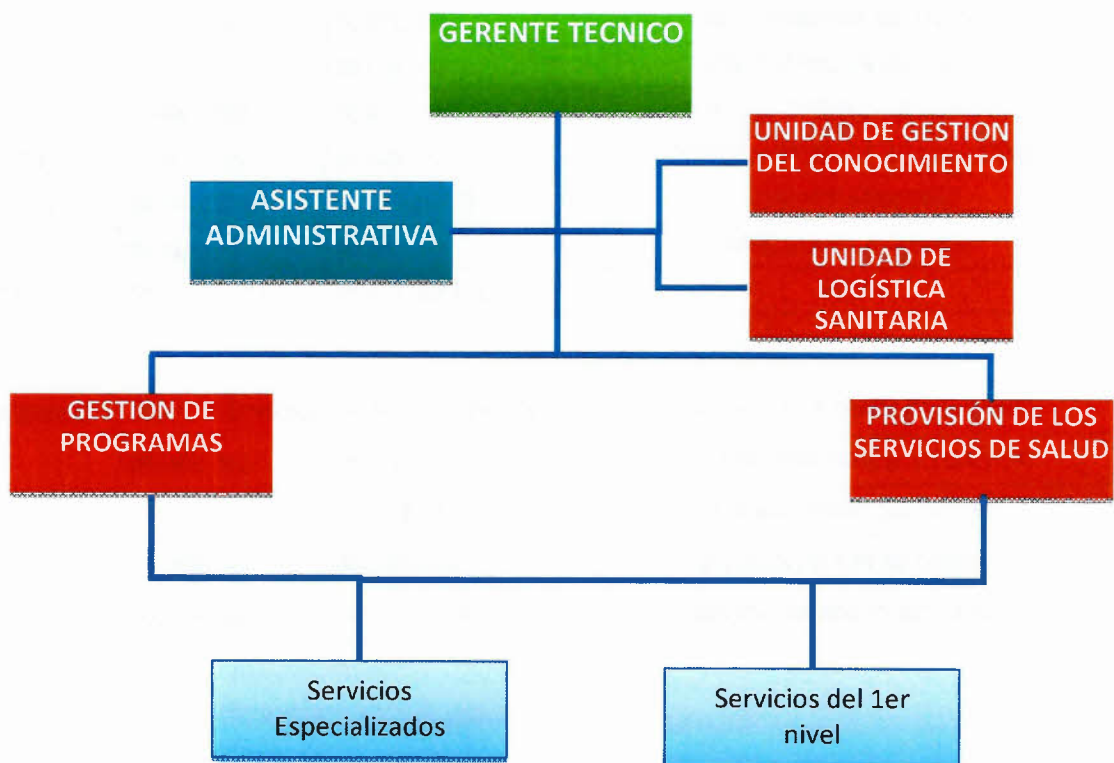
GERENTE TECNICO

ASISTENTE ADMINISTRATIVA

UNIDAD DE GESTION DEL CONOCIMIENTO

UNIDAD DE LOGÍSTICA SANITARIA

GESTION DE PROGRAMAS

PROVISIÓN DE LOS SERVICIOS DE SALUD

Servicios Especializados

Servicios del 1er nivel